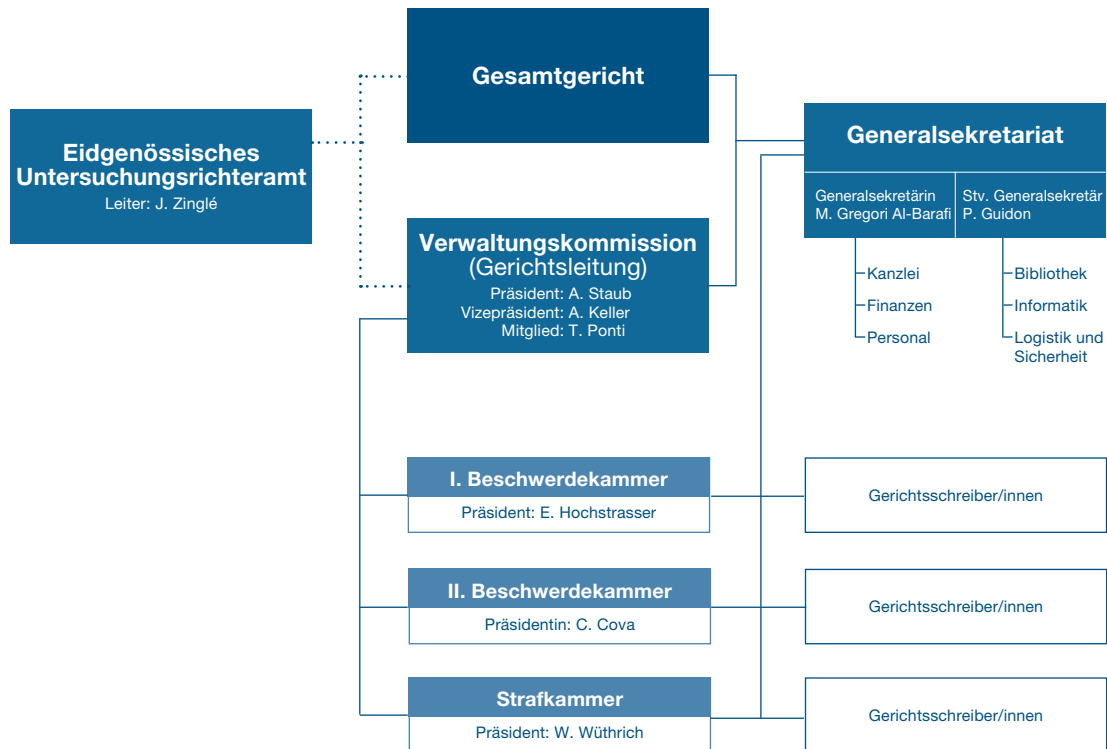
Gesamtgericht

Eidgenössisches Untersuchungsrichteramt
Leiter: J. Zinglé

Verwaltungskommission
(Gerichtsleitung)
Präsident: A. Staub
Vizepräsident: A. Keller
Mitglied: T. Ponti

Generalsekretariat

Generalsekretärin
M. Gregori Al-Barafi

Stv. Generalsekretär
P. Guidon

Kanzlei
Finanzen
Personal

Bibliothek
Informatik
Logistik und Sicherheit

I. Beschwerdekammer
Präsident: E. Hochstrasser

Gerichtsschreiber/innen

II. Beschwerdekammer
Präsidentin: C. Cova

Gerichtsschreiber/innen

Strafkammer
Präsident: W. Wüthrich

Gerichtsschreiber/innen